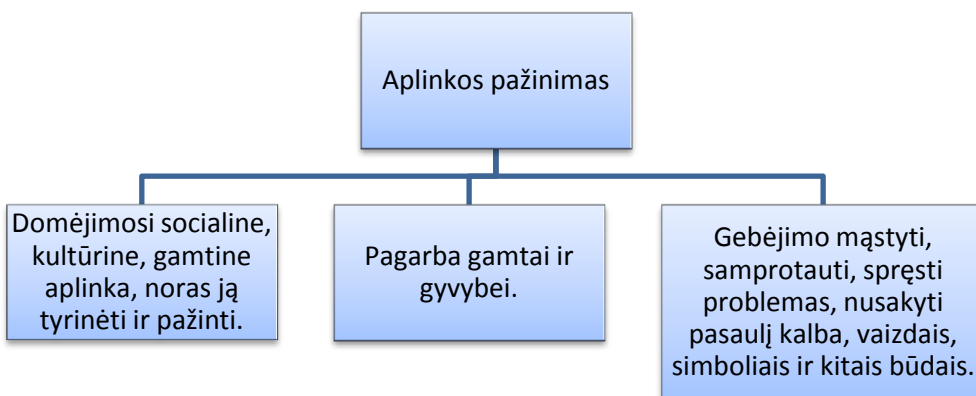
Aplinkos pažinimas

Domėjimosi socialine, kultūrine, gamtine aplinka, noras ją tyrinėti ir pažinti.

Pagarba gamtai ir gyvybei.

Gebėjimo mąstyti, samprotauti, spręsti problemas, nusakyti pasaulį kalba, vaizdais, simboliais ir kitais būdais.